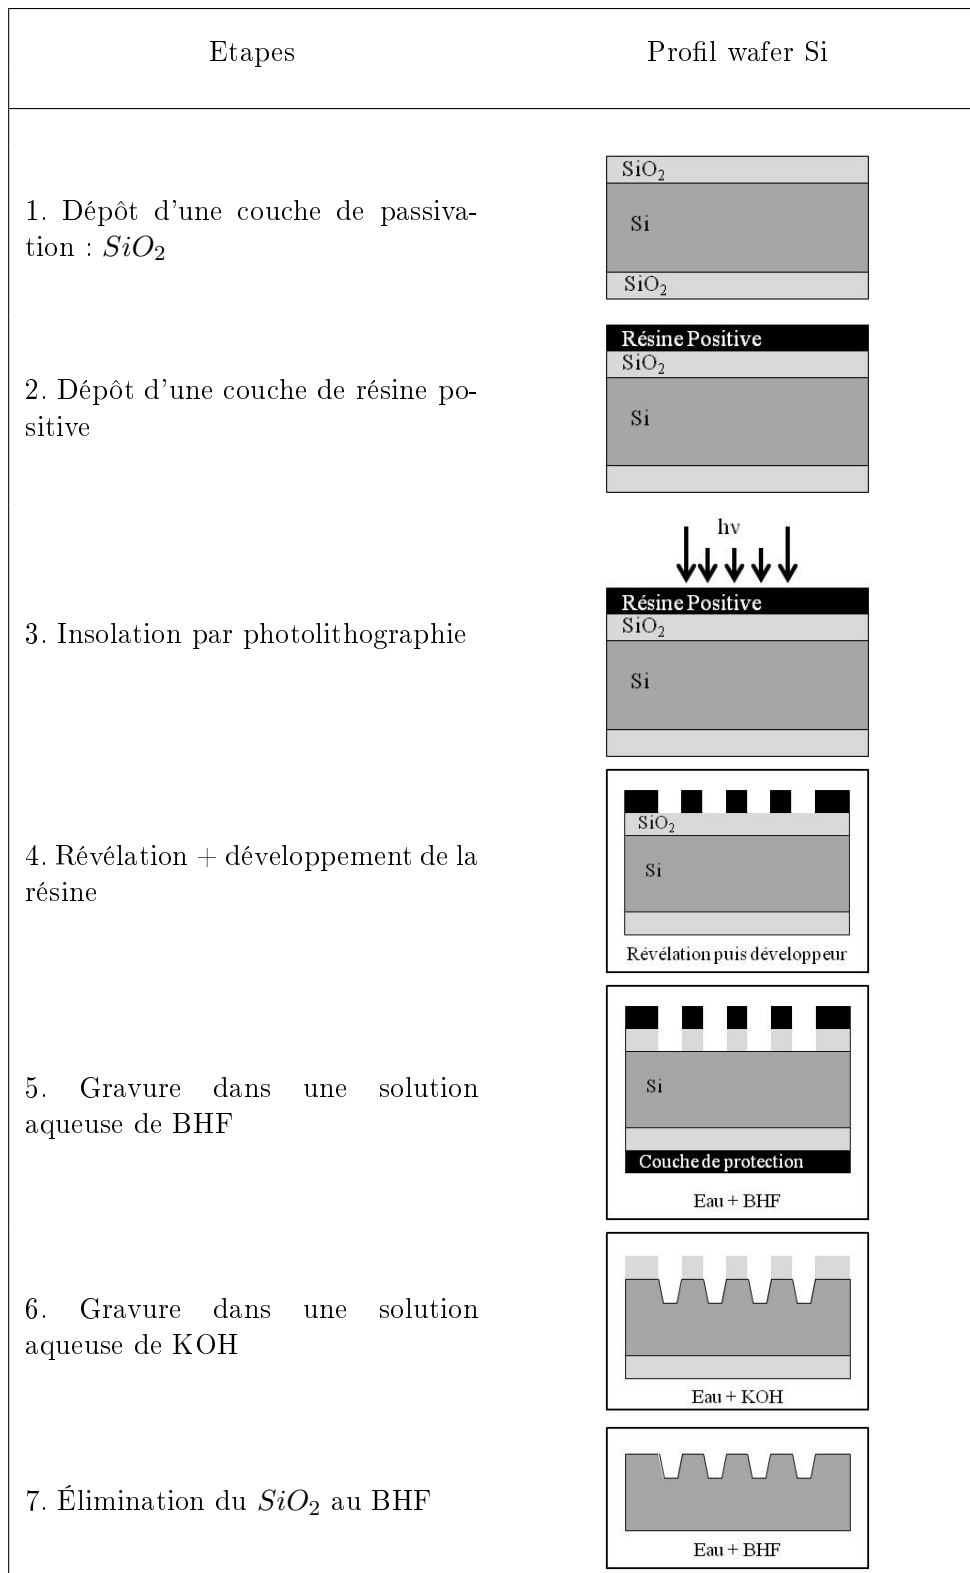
| Etapes | Profil wafer Si |
|---|---|
| 1. Dépôt d'une couche de passivation : $SiO_2$ | $SiO_2$ Si $SiO_2$ |
| 2. Dépôt d'une couche de résine positive | Résine Positive $SiO_2$ Si |
| 3. Insolation par photolithographie | hv Résine Positive $SiO_2$ Si |
| 4. Révélation + développement de la résine | $SiO_2$ Si Révélation puis développeur |
| 5. Gravure dans une solution aqueuse de BHF | Si Couche de protection Eau + BHF |
| 6. Gravure dans une solution aqueuse de KOH | Eau + KOH |
| 7. Élimination du $SiO_2$ au BHF | Eau + BHF |